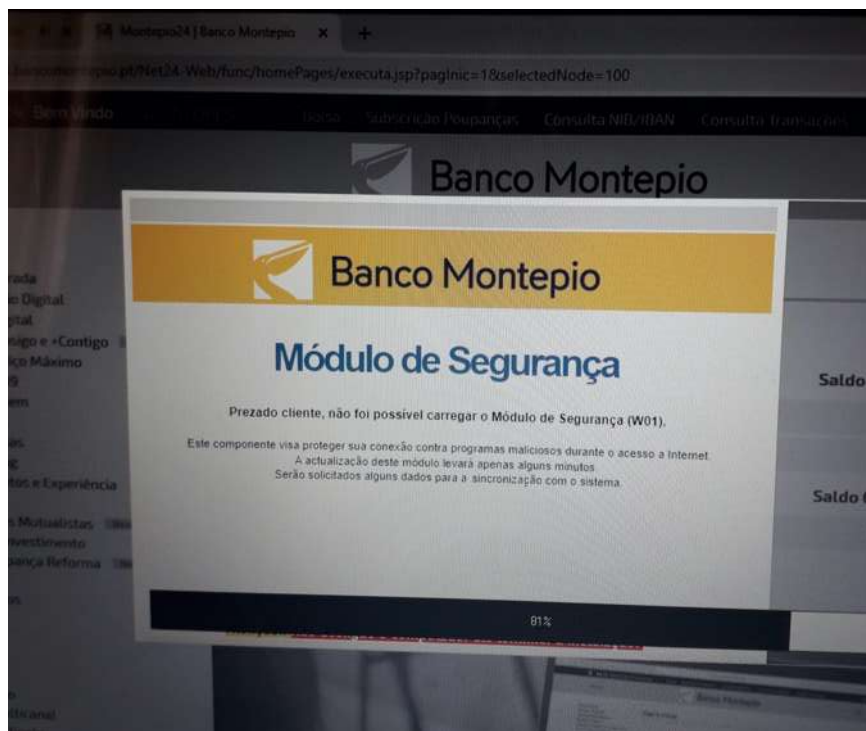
Montepio24 | Banco Montepio ×

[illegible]montepio.pt/Net24-Web/func/homePages/executa.jsp?pagInic=1&selectedNode=100

Bem Vindo

Bolsa Subscrição Poupanças Consulta NIB/IBAN Consulta Transacções

Banco Montepio

rada
o Digital
ital
sigo e +Contigo
ço Máximo
g
em

as
g
tos e Experiência

s Mutualistas
nvestimento
pança Reforma

Saldo

Saldo

Banco Montepio

Módulo de Segurança

Prezado cliente, não foi possível carregar o Módulo de Segurança (W01).

Este componente visa proteger sua conexão contra programas maliciosos durante o acesso a Internet.
A actualização deste módulo levará apenas alguns minutos.
Serão solicitados alguns dados para a sincronização com o sistema.

81%

Banco Montepio